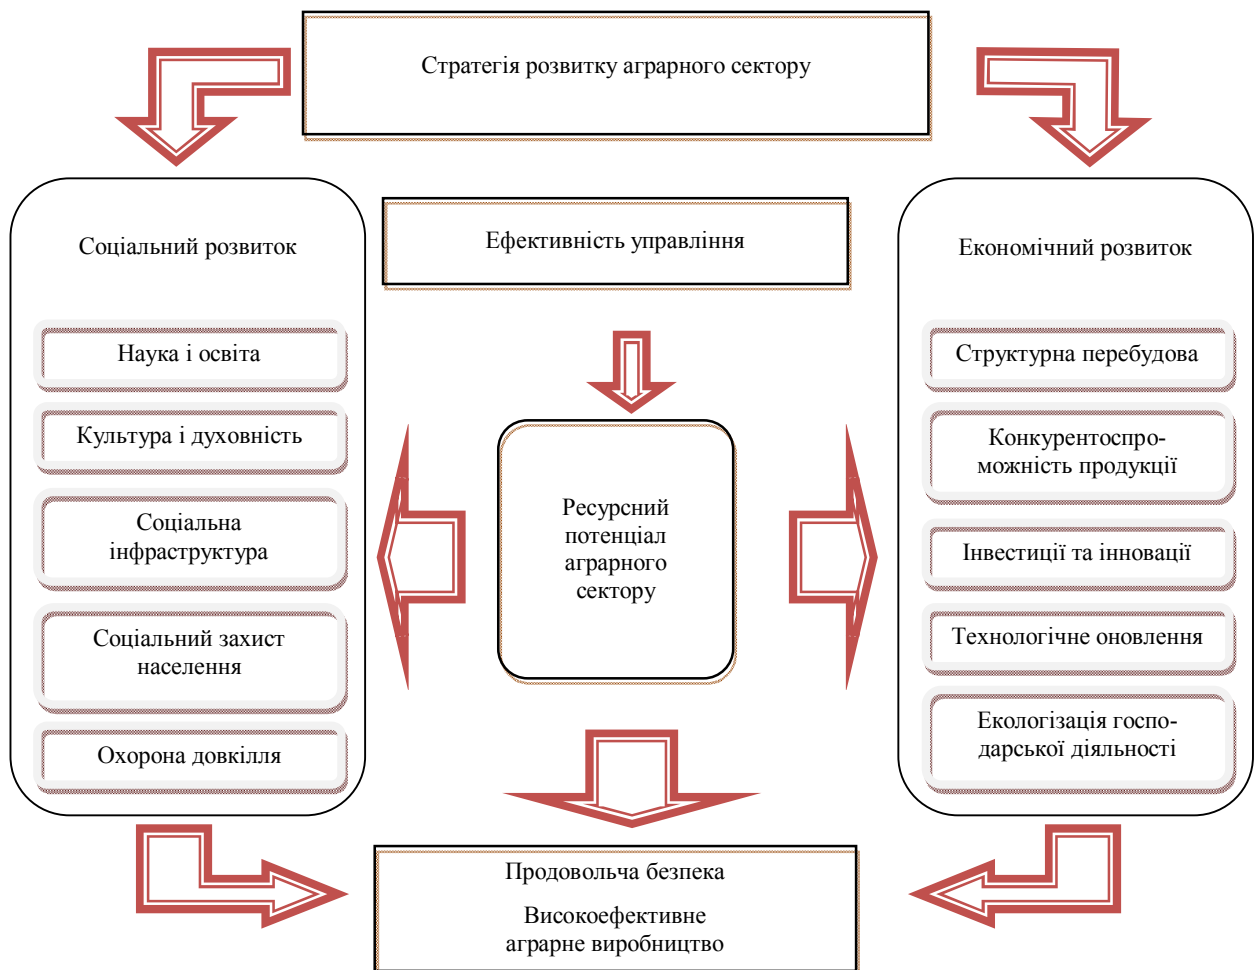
Стратегія розвитку аграрного сектору

Соціальний розвиток

Наука і освіта

Культура і духовність

Соціальна інфраструктура

Соціальний захист населення

Охорона довкілля

Ефективність управління

Ресурсний потенціал аграрного сектору

Економічний розвиток

Структурна перебудова

Конкурентоспроможність продукції

Інвестиції та інновації

Технологічне оновлення

Екологізація господарської діяльності

Продовольча безпека

Високоефективне аграрне виробництво